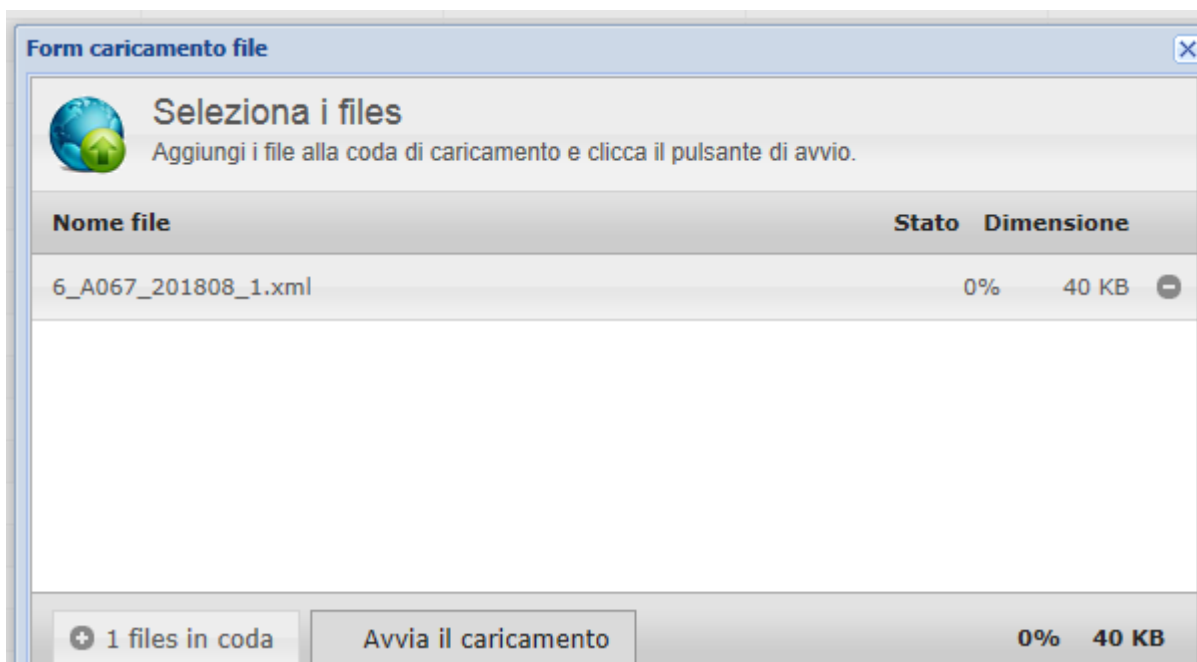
Form caricamento file

Seleziona i files
Aggiungi i file alla coda di caricamento e clicca il pulsante di avvio.

| Nome file | Stato | Dimensione |
|---|---|---|
| 6_A067_201808_1.xml | 0% | 40 KB |

1 files in coda

Avvia il caricamento

0% 40 KB